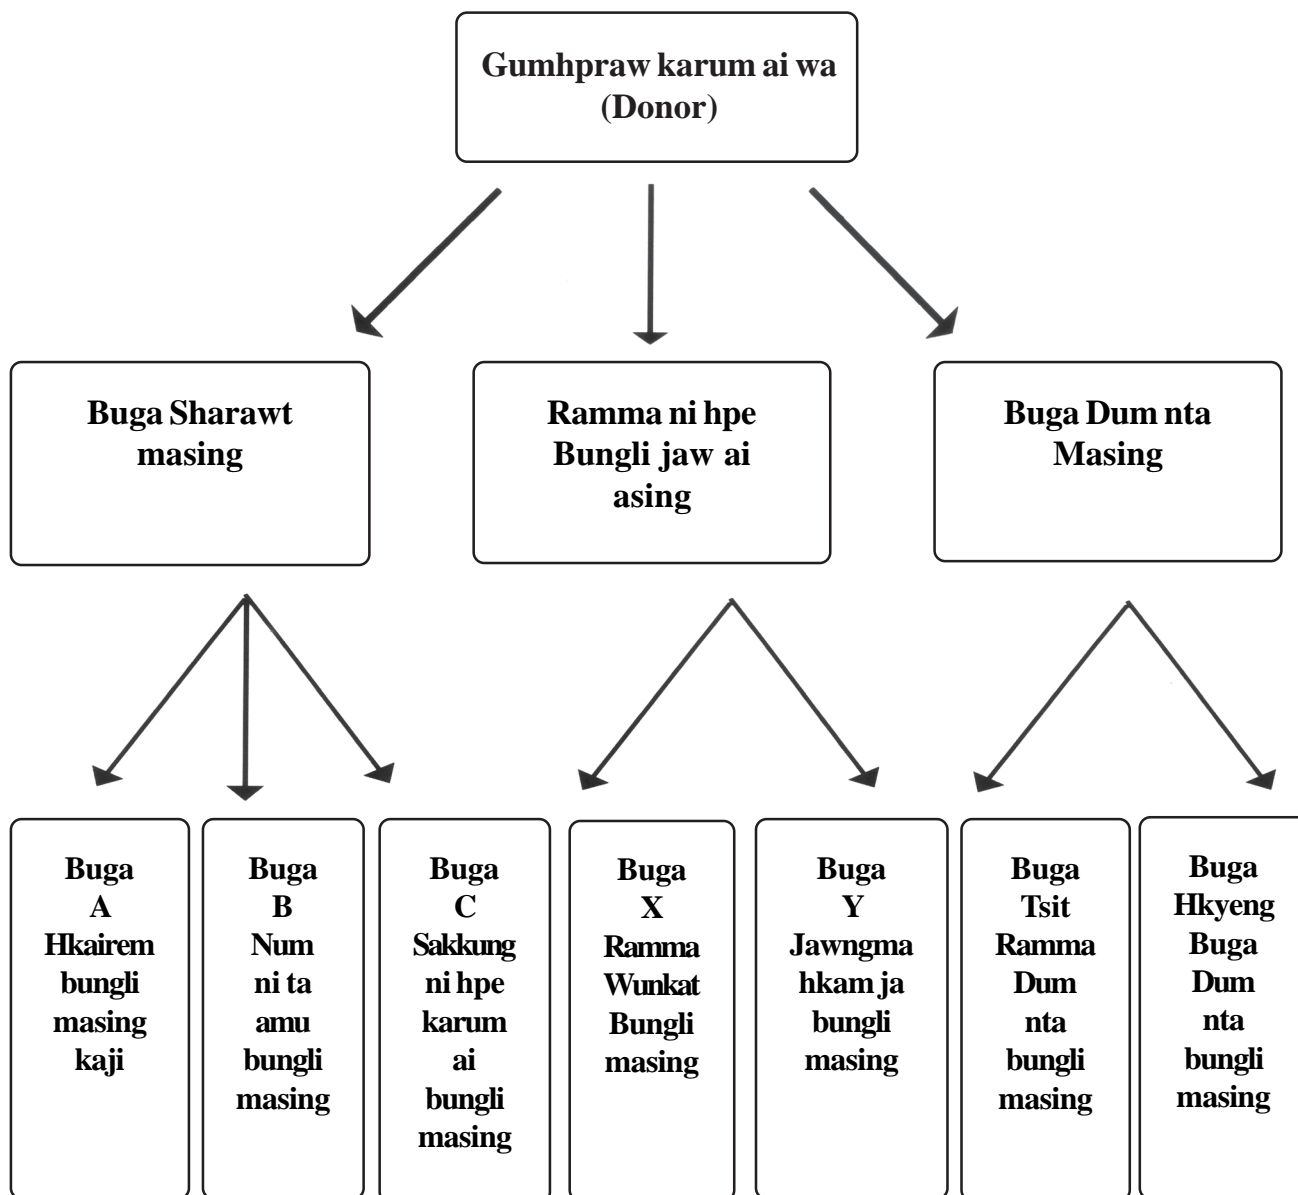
Gumhpraw karum ai wa
(Donor)

Buga Sharawt masing

Ramma ni hpe Bungli jaw ai asing

Buga Dum nta Masing

Buga A Hkairem bungli masing kaji

Buga B Num ni ta amu bungli masing

Buga C Sakkung ni hpe karum ai bungli masing

Buga X Ramma Wunkat Bungli masing

Buga Y Jawngma hkam ja bungli masing

Buga Tsit Ramma Dum nta bungli masing

Buga Hkyeng Buga Dum nta bungli masing